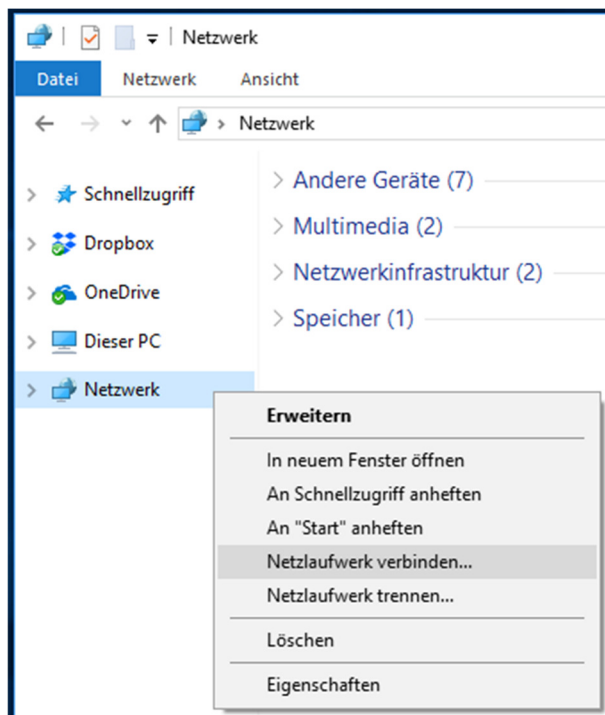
Netzwerk

Datei Netzwerk Ansicht

Netzwerk

Schnellzugriff
Dropbox
OneDrive
Dieser PC
Netzwerk

Andere Geräte (7)
Multimedia (2)
Netzwerkinfrastruktur (2)
Speicher (1)

Erweitern
In neuem Fenster öffnen
An Schnellzugriff anheften
An "Start" anheften
Netzlaufwerk verbinden...
Netzlaufwerk trennen...
Löschen
Eigenschaften